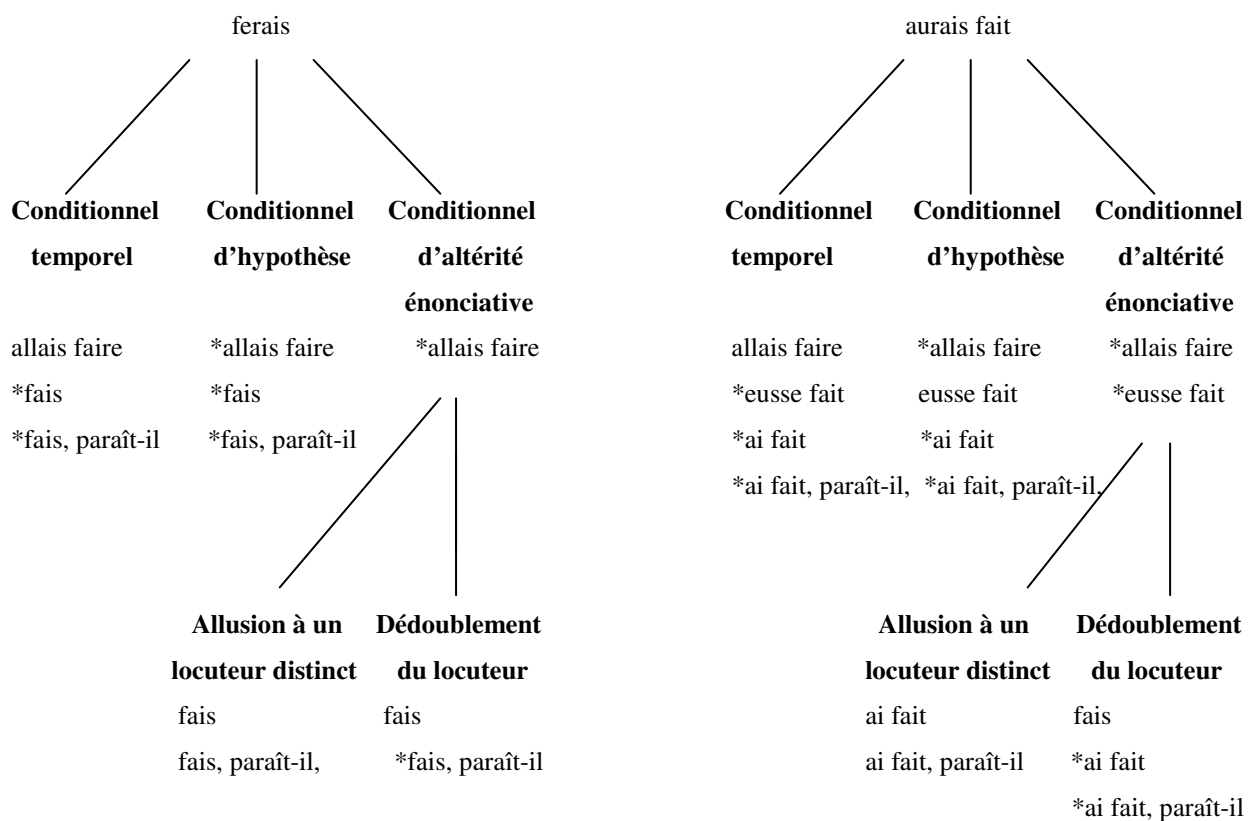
ferais

**Conditionnel temporel**
allais faire
*fais
*fais, paraît-il

**Conditionnel d'hypothèse**
*allais faire
*fais
*fais, paraît-il

**Conditionnel d'altérité énonciative**
*allais faire

**Allusion à un locuteur distinct**
fais
fais, paraît-il,

**Dédoublement du locuteur**
fais
*fais, paraît-il

aurais fait

**Conditionnel temporel**
allais faire
*eusse fait
*ai fait
*ai fait, paraît-il,

**Conditionnel d'hypothèse**
*allais faire
eusse fait
*ai fait
*ai fait, paraît-il,

**Conditionnel d'altérité énonciative**
*allais faire
*eusse fait

**Allusion à un locuteur distinct**
ai fait
ai fait, paraît-il

**Dédoublement du locuteur**
fais
*ai fait
*ai fait, paraît-il